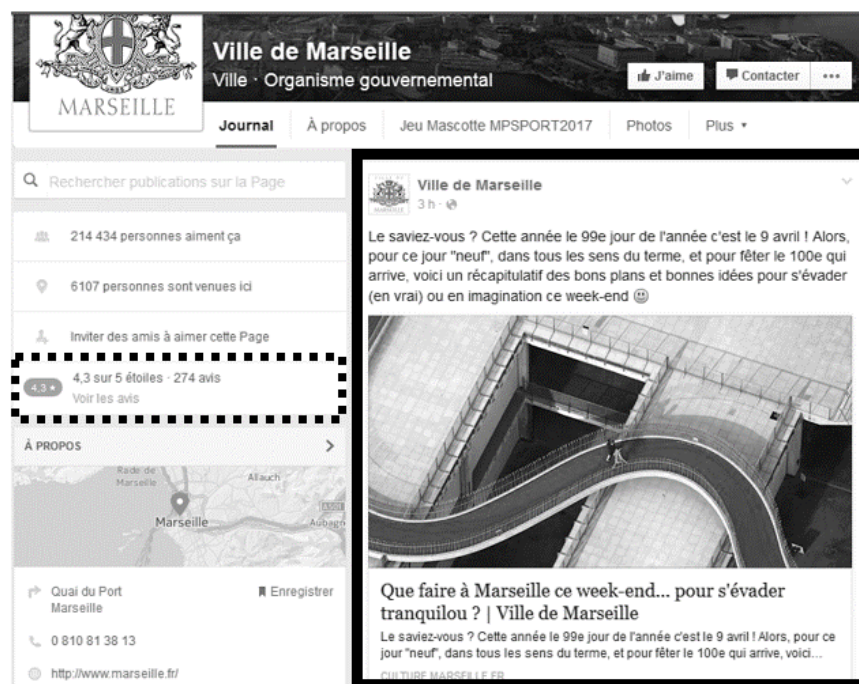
MARSEILLE

Ville de Marseille
Ville · Organisme gouvernemental

J'aime
Contacter
...

Journal
À propos
Jeu Mascotte MPSPORT2017
Photos
Plus ▾

Rechercher publications sur la Page

214 434 personnes aiment ça

6107 personnes sont venues ici

Inviter des amis à aimer cette Page

4,3 ★
4,3 sur 5 étoiles · 274 avis
Voir les avis

À PROPOS

Rade de Marseille
Allauch
Marseille
Aubagne

Quai du Port
Marseille
Enregistrer

0 810 81 38 13

http://www.marseille.fr/

Ville de Marseille
3 h ·

Le saviez-vous ? Cette année le 99e jour de l'année c'est le 9 avril ! Alors, pour ce jour "neuf", dans tous les sens du terme, et pour fêter le 100e qui arrive, voici un récapitulatif des bons plans et bonnes idées pour s'évader (en vrai) ou en imagination ce week-end 🙂

Que faire à Marseille ce week-end... pour s'évader tranquilou ? | Ville de Marseille
Le saviez-vous ? Cette année le 99e jour de l'année c'est le 9 avril ! Alors, pour ce jour "neuf", dans tous les sens du terme, et pour fêter le 100e qui arrive, voici...
CULTURE.MARSEILLE.FR